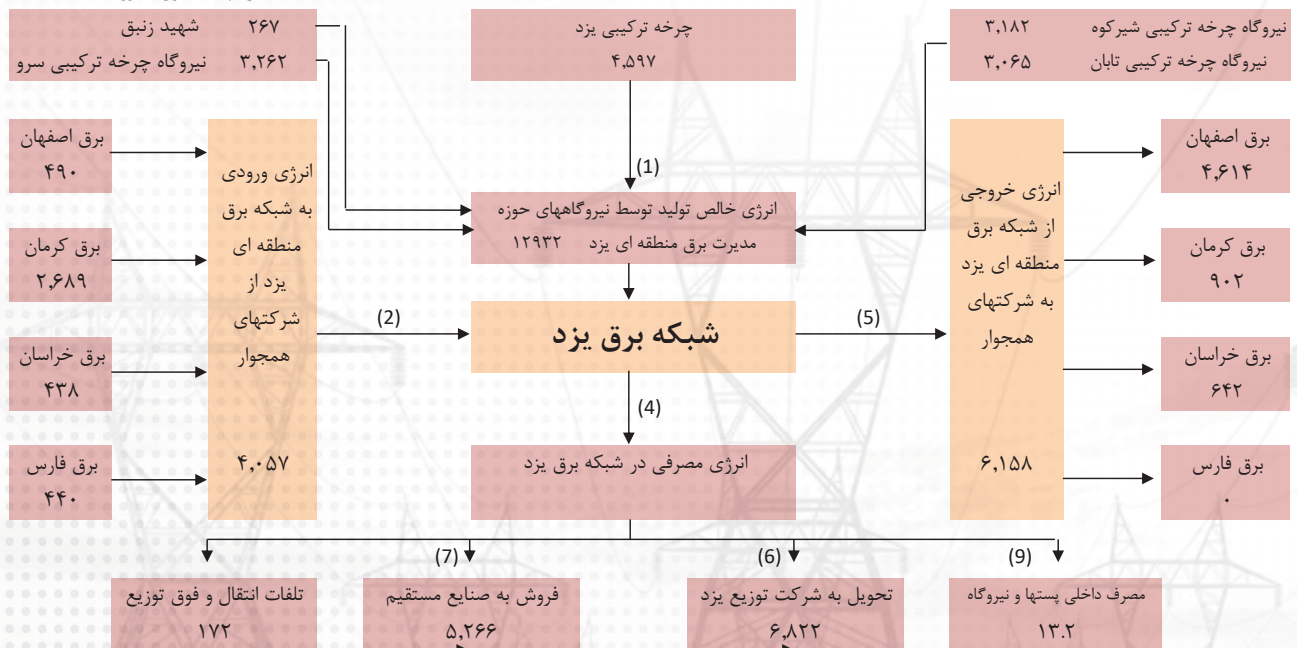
شهید زنبق ۲۶۷
نیروگاه چرخه ترکیبی سرو ۳,۲۶۲

چرخه ترکیبی یزد
۴,۵۹۷

نیروگاه چرخه ترکیبی شیرکوه ۳,۱۸۲
نیروگاه چرخه ترکیبی تابان ۳,۰۶۵

برق اصفهان
۴۹۰

برق کرمان
۲,۶۸۹

برق خراسان
۴۳۸

برق فارس
۴۴۰

انرژی ورودی به شبکه برق منطقه ای یزد از شرکتهای همجوار

۴,۰۵۷

(1)

انرژی خالص تولید توسط نیروگاههای حوزه مدیریت برق منطقه ای یزد ۱۲۹۳۲

(2)

شبکه برق یزد

(5)

(4)

انرژی مصرفی در شبکه برق یزد

انرژی خروجی از شبکه برق منطقه ای یزد به شرکتهای همجوار

۶,۱۵۸

برق اصفهان
۴,۶۱۴

برق کرمان
۹۰۲

برق خراسان
۶۴۲

برق فارس
۰

(7)

(6)

(9)

تلفات انتقال و فوق توزیع
۱۷۲

فروش به صنایع مستقیم
۵,۲۶۶

تحویل به شرکت توزیع یزد
۶,۸۲۲

مصرف داخلی پستها و نیروگاه
۱۳.۲